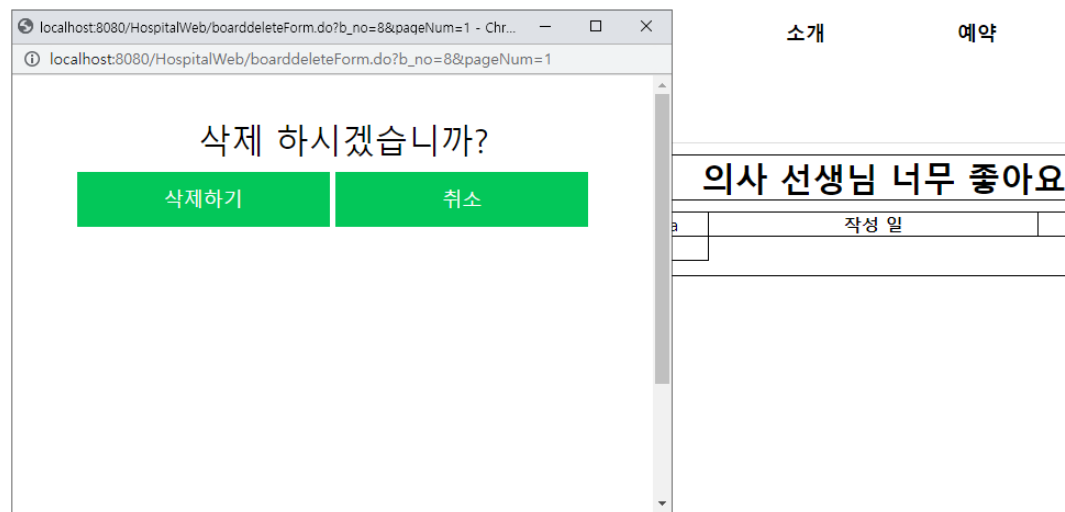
localhost:8080/HospitalWeb/boarddeleteForm.do?b_no=8&pageNum=1 - Chr...

localhost:8080/HospitalWeb/boarddeleteForm.do?b_no=8&pageNum=1

삭제 하시겠습니까?

삭제하기

취소

소개

예약

의사 선생님 너무 좋아요

a

작성 일